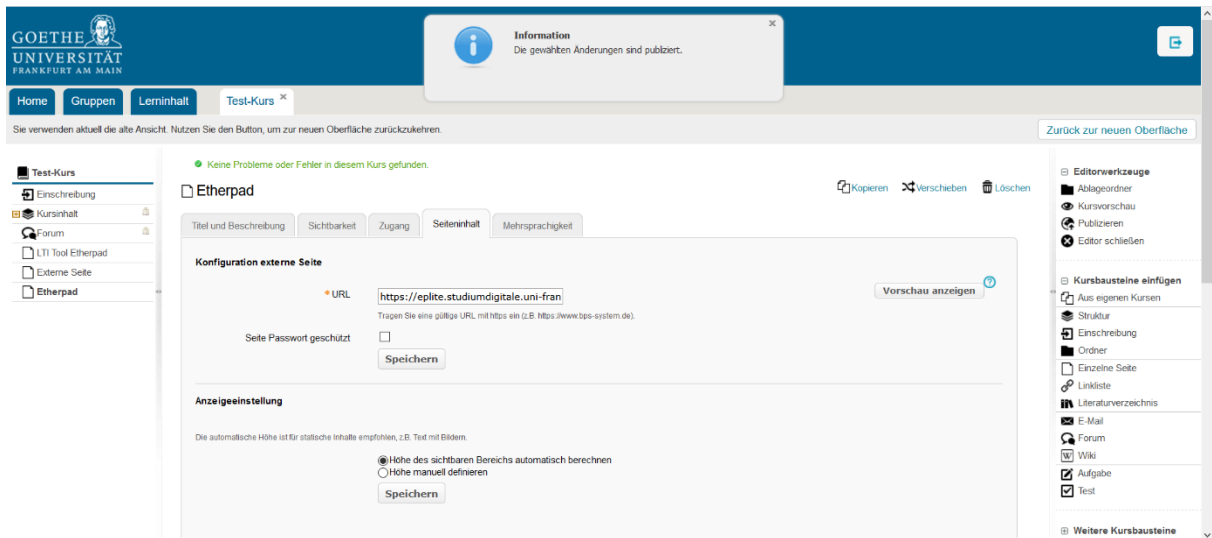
GOETHE UNIVERSITÄT FRANKFURT AM MAIN

Information
Die gewählten Änderungen sind publiziert.

Home Gruppen Lerninhalt Test-Kurs

Sie verwenden aktuell die alte Ansicht. Nutzen Sie den Button, um zur neuen Oberfläche zurückzukehren.

Zurück zur neuen Oberfläche

Test-Kurs
Einschreibung
Kursinhalt
Forum
LTI Tool Etherpad
Externe Seite
Etherpad

Keine Probleme oder Fehler in diesem Kurs gefunden.

Etherpad

Kopieren Verschieben Löschen

Titel und Beschreibung Sichtbarkeit Zugang Seiteninhalt Mehrsprachigkeit

Konfiguration externe Seite

* URL https://eplite.studiumdigitale.uni-fran

Vorschau anzeigen

Tragen Sie eine gültige URL mit https ein (z.B. https://www.bps-system.de).

Seite Passwort geschützt

Speichern

Anzeigeeinstellung

Die automatische Höhe ist für statische Inhalte empfohlen, z.B. Text mit Bildern.

Höhe des sichtbaren Bereichs automatisch berechnen
Höhe manuell definieren

Speichern

Editorwerkzeuge
Ablageordner
Kursvorschau
Publizieren
Editor schließen

Kursbausteine einfügen
Aus eigenen Kursen
Struktur
Einschreibung
Ordner
Einzelne Seite
Linkliste
Literaturverzeichnis
E-Mail
Forum
Wiki
Aufgabe
Test

Weitere Kursbausteine